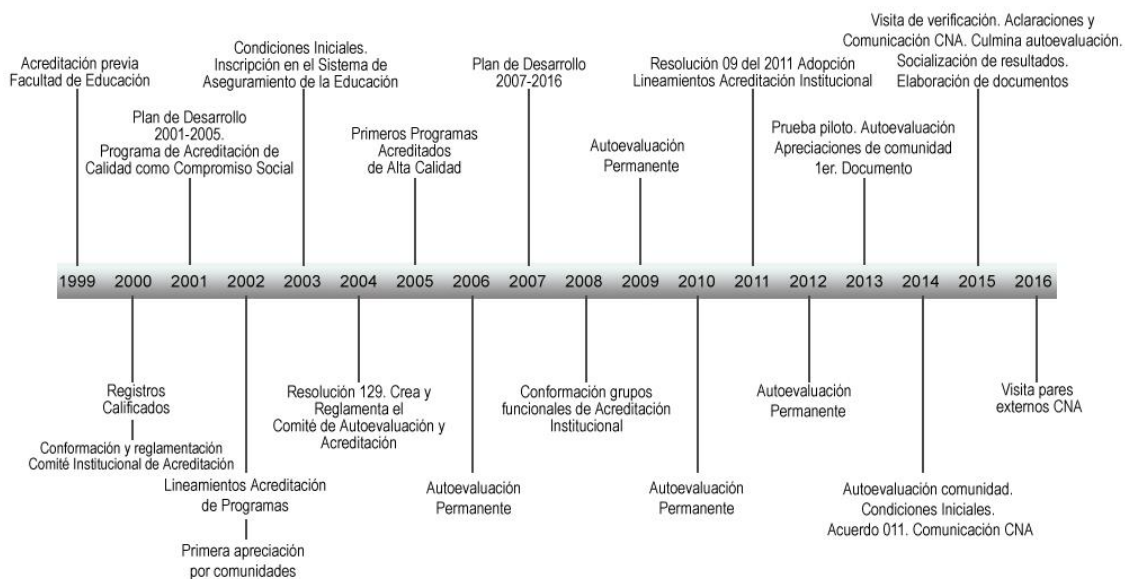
Acreditación previa Facultad de Educación

Plan de Desarrollo 2001-2005. Programa de Acreditación de Calidad como Compromiso Social

Condiciones Iniciales. Inscripción en el Sistema de Aseguramiento de la Educación

Primeros Programas Acreditados de Alta Calidad

Plan de Desarrollo 2007-2016

Autoevaluación Permanente

Resolución 09 del 2011 Adopción Lineamientos Acreditación Institucional

Prueba piloto. Autoevaluación Apreciaciones de comunidad 1er. Documento

Visita de verificación. Aclaraciones y Comunicación CNA. Culmina autoevaluación. Socialización de resultados. Elaboración de documentos

1999 2000 2001 2002 2003 2004 2005 2006 2007 2008 2009 2010 2011 2012 2013 2014 2015 2016

Registros Calificados

Conformación y reglamentación Comité Institucional de Acreditación

Lineamientos Acreditación de Programas

Primera apreciación por comunidades

Resolución 129. Crea y Reglamenta el Comité de Autoevaluación y Acreditación

Autoevaluación Permanente

Conformación grupos funcionales de Acreditación Institucional

Autoevaluación Permanente

Autoevaluación Permanente

Autoevaluación comunidad. Condiciones Iniciales. Acuerdo 011. Comunicación CNA

Visita pares externos CNA